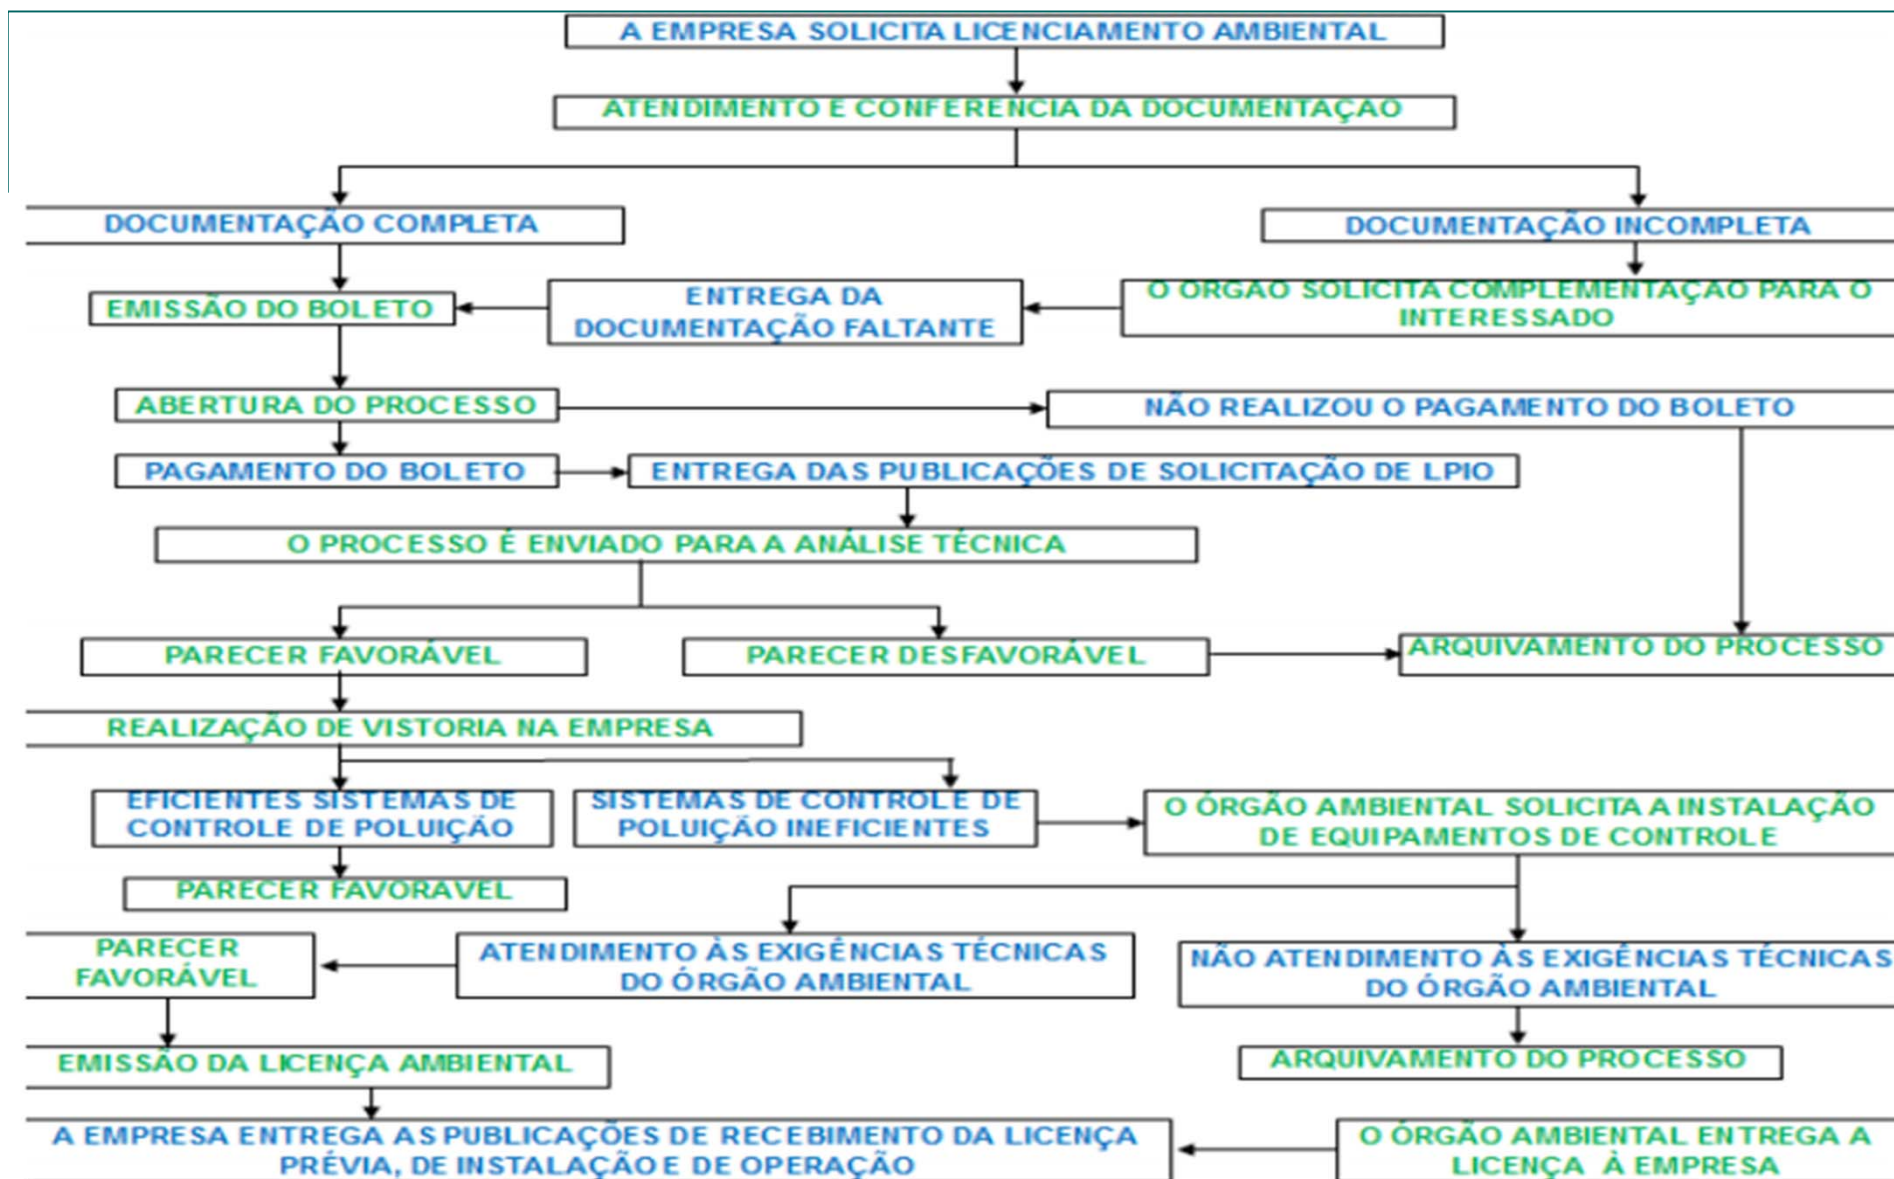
A EMPRESA SOLICITA LICENCIAMENTO AMBIENTAL

ATENDIMENTO E CONFERÊNCIA DA DOCUMENTAÇÃO

DOCUMENTAÇÃO COMPLETA

DOCUMENTAÇÃO INCOMPLETA

EMISSÃO DO BOLETO

ENTREGA DA DOCUMENTAÇÃO FALTANTE

O ÓRGÃO SOLICITA COMPLEMENTAÇÃO PARA O INTERESSADO

ABERTURA DO PROCESSO

NÃO REALIZOU O PAGAMENTO DO BOLETO

PAGAMENTO DO BOLETO

ENTREGA DAS PUBLICAÇÕES DE SOLICITAÇÃO DE LPIO

O PROCESSO É ENVIADO PARA A ANÁLISE TÉCNICA

PARECER FAVORÁVEL

PARECER DESFAVORÁVEL

ARQUIVAMENTO DO PROCESSO

REALIZAÇÃO DE VISTORIA NA EMPRESA

EFICIENTES SISTEMAS DE CONTROLE DE POLUIÇÃO

SISTEMAS DE CONTROLE DE POLUIÇÃO INEFICIENTES

O ÓRGÃO AMBIENTAL SOLICITA A INSTALAÇÃO DE EQUIPAMENTOS DE CONTROLE

PARECER FAVORÁVEL

PARECER FAVORÁVEL

ATENDIMENTO ÀS EXIGÊNCIAS TÉCNICAS DO ÓRGÃO AMBIENTAL

NÃO ATENDIMENTO ÀS EXIGÊNCIAS TÉCNICAS DO ÓRGÃO AMBIENTAL

EMISSÃO DA LICENÇA AMBIENTAL

ARQUIVAMENTO DO PROCESSO

A EMPRESA ENTREGA AS PUBLICAÇÕES DE RECEBIMENTO DA LICENÇA PRÉVIA, DE INSTALAÇÃO E DE OPERAÇÃO

O ÓRGÃO AMBIENTAL ENTREGA A LICENÇA À EMPRESA